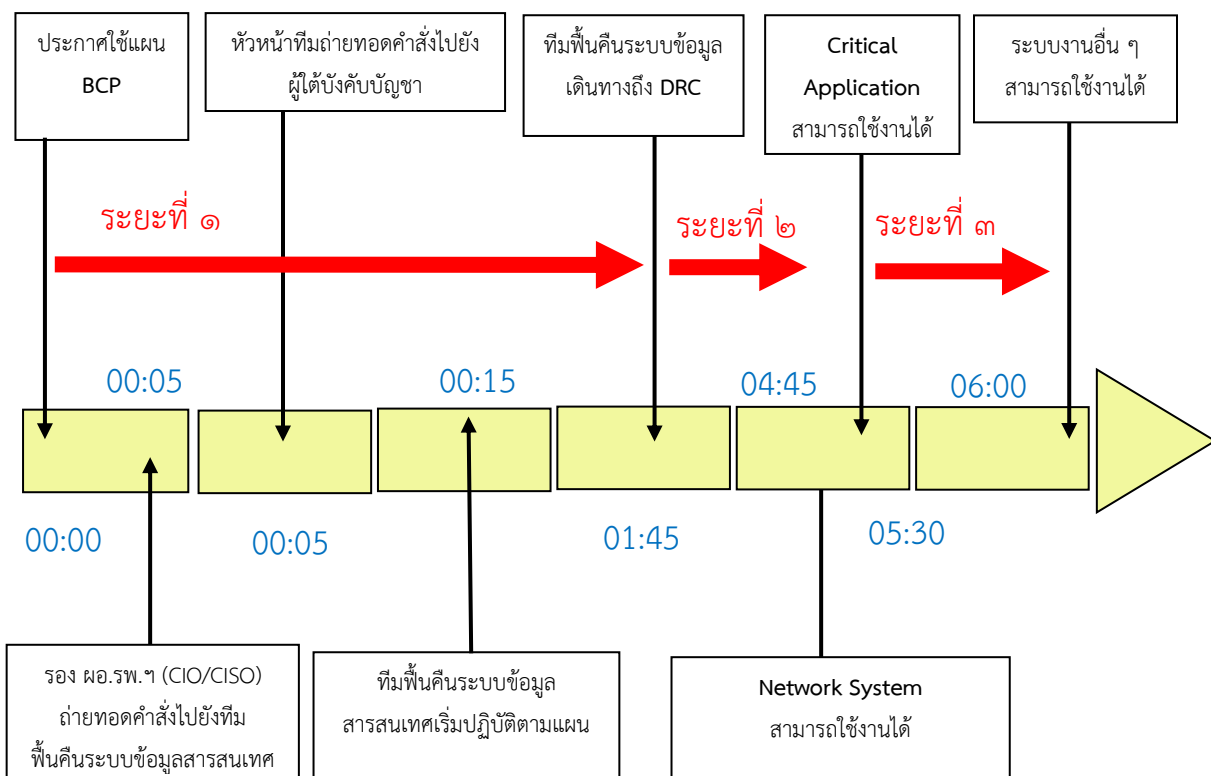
ประกาศใช้แผน BCP

หัวหน้าทีมถ่ายทอดคำสั่งไปยังผู้ใต้บังคับบัญชา

ทีมฟื้นคืนระบบข้อมูลเดินทางถึง DRC

Critical Application สามารถใช้งานได้

ระบบงานอื่น ๆ สามารถใช้งานได้

ระยะที่ ๑

ระยะที่ ๒

ระยะที่ ๓

00:05

00:15

04:45

06:00

00:00

00:05

01:45

05:30

รอง ผอ.รพ.ฯ (CIO/CISO) ถ่ายทอดคำสั่งไปยังทีมฟื้นคืนระบบข้อมูลสารสนเทศ

ทีมฟื้นคืนระบบข้อมูลสารสนเทศเริ่มปฏิบัติตามแผน

Network System สามารถใช้งานได้